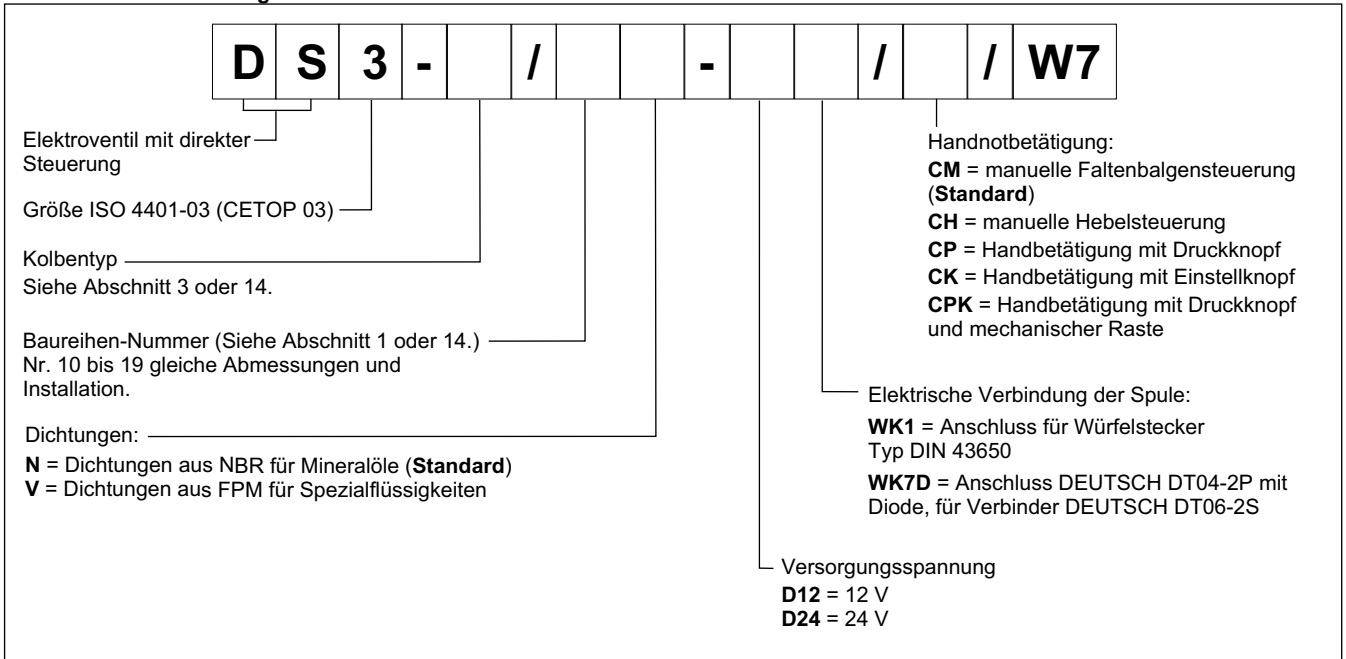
| D | S | 3 | - |  | / |  |  | - |  |  | / |  | / | W7 |
|---|---|---|---|---|---|---|---|---|---|---|---|---|---|---|

Elektroventil mit direkter Steuerung

Größe ISO 4401-03 (CETOP 03)

Kolbentyp
Siehe Abschnitt 3 oder 14.

Baureihen-Nummer (Siehe Abschnitt 1 oder 14.)
Nr. 10 bis 19 gleiche Abmessungen und Installation.

Dichtungen:
**N** = Dichtungen aus NBR für Mineralöle (**Standard**)
**V** = Dichtungen aus FPM für Spezialflüssigkeiten

Handnotbetätigung:
**CM** = manuelle Faltenbalgensteuerung (**Standard**)
**CH** = manuelle Hebelsteuerung
**CP** = Handbetätigung mit Druckknopf
**CK** = Handbetätigung mit Einstellknopf
**CPK** = Handbetätigung mit Druckknopf und mechanischer Raste

Elektrische Verbindung der Spule:
**WK1** = Anschluss für Würfelstecker Typ DIN 43650
**WK7D** = Anschluss DEUTSCH DT04-2P mit Diode, für Verbinder DEUTSCH DT06-2S

Versorgungsspannung
**D12** = 12 V
**D24** = 24 V